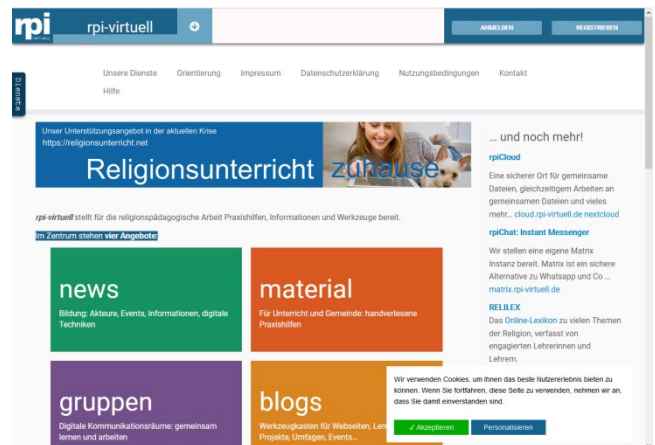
rpi rpi-virtuell

ANMELDEN REGISTRIEREN

Dienste

Unsere Dienste Orientierung Impressum Datenschutzerklärung Nutzungsbedingungen Kontakt Hilfe

Unser Unterstützungsangebot in der aktuellen Krise
https://religionsunterricht.net

Religionsunterricht zuhause

rpi-virtuell stellt für die religionspädagogische Arbeit Praxishilfen, Informationen und Werkzeuge bereit.

Im Zentrum stehen vier Angebote:

news
Bildung: Akteure, Events, Informationen, digitale Techniken

material
Für Unterricht und Gemeinde: handverlesene Praxishilfen

gruppen
Digitale Kommunikationsräume: gemeinsam lernen und arbeiten

blogs
Werkzeugkasten für Webseiten, Lern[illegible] Projekte, Umfagen, Events...

… und noch mehr!

rpiCloud
Eine sicherer Ort für gemeinsame Dateien, gleichzeitigem Arbeiten an gemeinsamen Dateien und vieles mehr... cloud.rpi-virtuell.de nextcloud

rpiChat: Instant Messenger
Wir stellen eine eigene Matrix Instanz bereit. Matrix ist ein sichere Alternative zu Whatsapp und Co … matrix.rpi-virtuell.de

RELILEX
Das Online-Lexikon zu vielen Themen der Religion, verfasst von engagierten Lehrerinnen und Lehrern.

Wir verwenden Cookies, um Ihnen das beste Nutzererlebnis bieten zu können. Wenn Sie fortfahren, diese Seite zu verwenden, nehmen wir an, dass Sie damit einverstanden sind.

✓ Akzeptieren Personalisieren